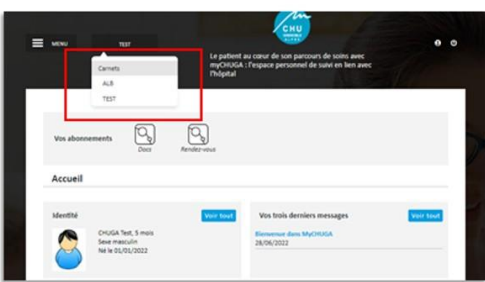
MENU

TEST

CHU GRENOBLE ALPES

Le patient au cœur de son parcours de soins avec myCHUGA : l'espace personnel de suivi en lien avec l'hôpital

Carnets

ALB

TEST

Vos abonnements

Docs

Rendez-vous

Accueil

Identité

Voir tout

CHUGA Test, 5 mois
Sexe masculin
Né le 01/01/2022

Vos trois derniers messages

Voir tout

Bienvenue dans MyCHUGA
28/06/2022